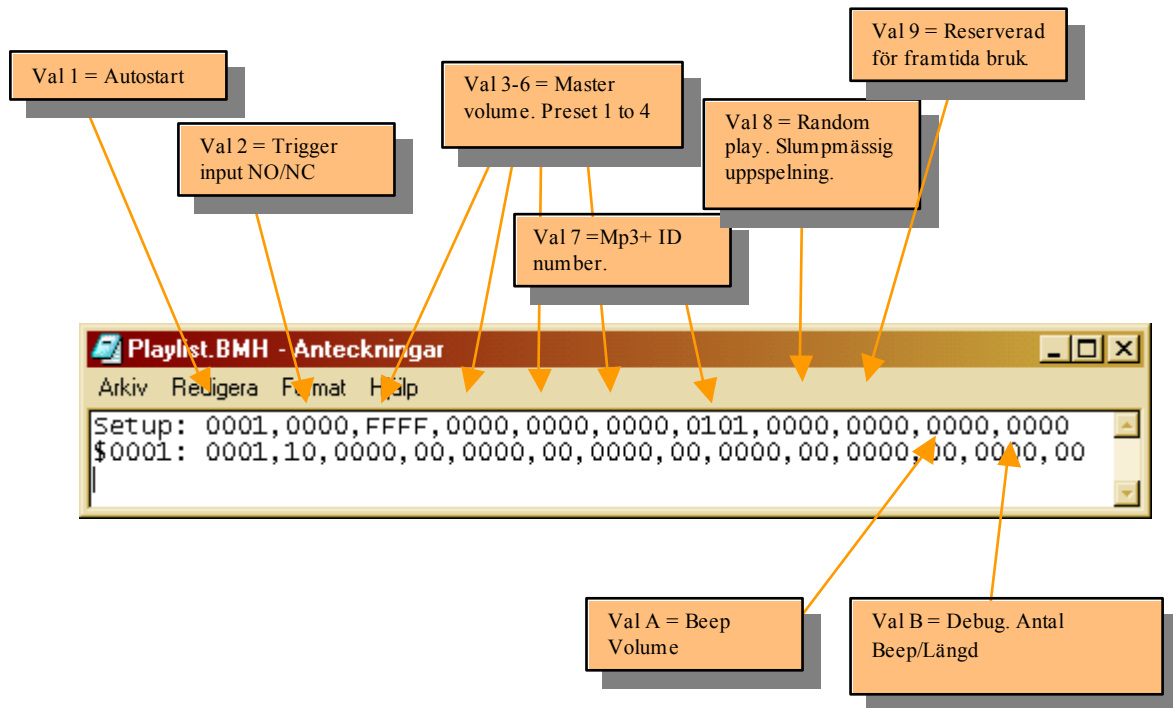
Val 1 = Autostart

Val 2 = Trigger input NO/NC

Val 3-6 = Master volume. Preset 1 to 4

Val 7 =Mp3+ ID number.

Val 8 = Random play. Slumpmässig uppspelning.

Val 9 = Reserverad för framtida bruk.

Playlist.BMH - Anteckningar

Arkiv Redigera Format Hjälp

Setup: 0001,0000,FFFF,0000,0000,0000,0101,0000,0000,0000,0000
$0001: 0001,10,0000,00,0000,00,0000,00,0000,00,0000,00,0000,00

Val A = Beep Volume

Val B = Debug. Antal Beep/Längd